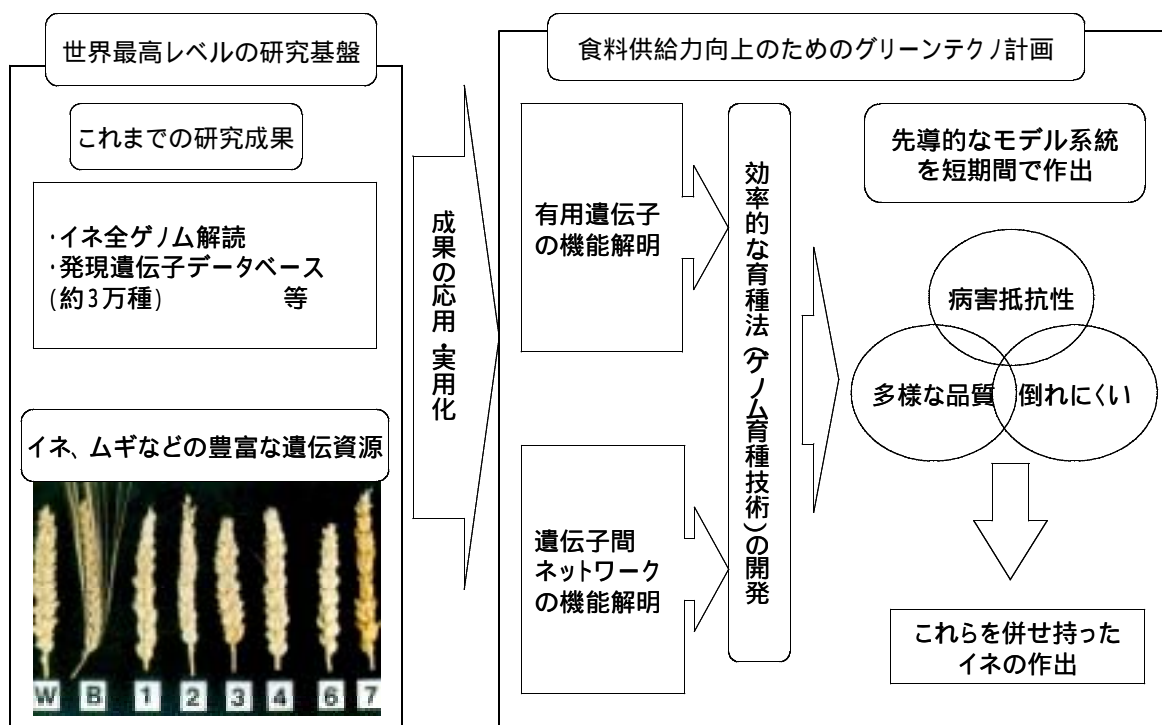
世界最高レベルの研究基盤

これまでの研究成果

·イネ全ゲノム解読
·発現遺伝子データベース (約3万種) 等

イネ、ムギなどの豊富な遺伝資源

W B 1 2 3 4 6 7

成果の応用・実用化

食料供給力向上のためのグリーンテクノ計画

有用遺伝子の機能解明

遺伝子間ネットワークの機能解明

効率的な育種法(ゲノム育種技術)の開発

先導的なモデル系統を短期間で作出

病害抵抗性

多様な品質

倒れにくい

これらを併せ持ったイネの作出